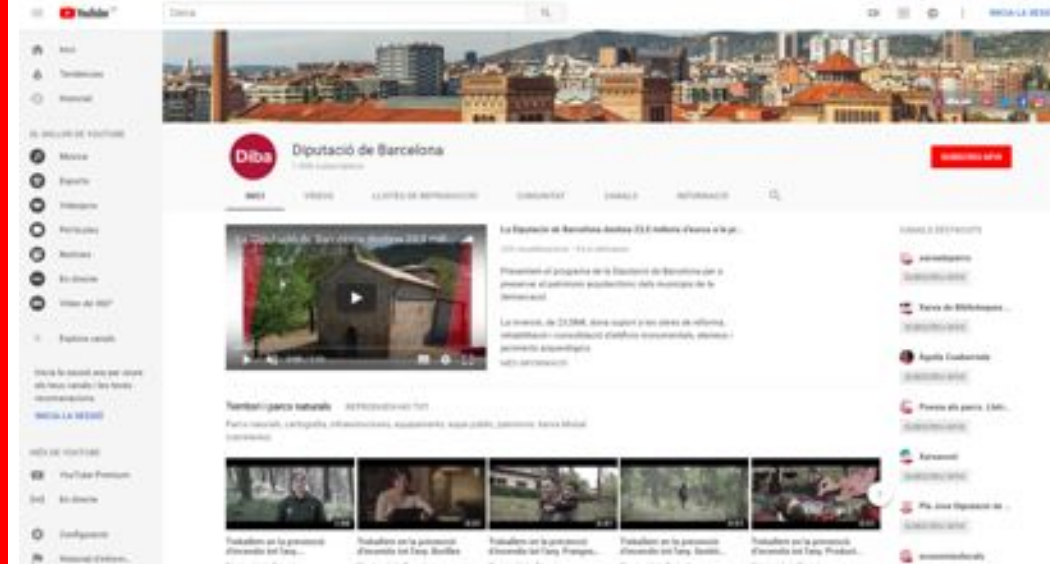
YouTube

Cerca

INICIA LA SESSIÓ

Inici

Tendències

Historial

EL MILLOR DE YOUTUBE

Música

Esports

Videojocs

Pel·lícules

Notícies

En directe

Vídeo de 360°

Explora canals

Inicia la sessió ara per veure els teus canals i les teves recomanacions.

INICIA LA SESSIÓ

MÉS DE YOUTUBE

YouTube Premium

En directe

Configuració

Historial d'infor...

Diba

Diputació de Barcelona

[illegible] subscriptors

SUBSCRIU-M'HI

INICI

VÍDEOS

LLISTES DE REPRODUCCIÓ

COMUNITAT

CANALS

INFORMACIÓ

La Diputació de Barcelona destina 23,5 milions d'euros a la pr...

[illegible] visualitzacions · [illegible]

Presentem el programa de la Diputació de Barcelona per a preservar el patrimoni arquitectònic dels municipis de la demarcació.

La inversió, de 23,5M€, dona suport a les obres de reforma, rehabilitació i consolidació d'edificis monumentals, elements i jaciments arqueològics.

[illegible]

Territori i parcs naturals

REPRODUEIX-HO TOT

Parcs naturals, cartografia, infraestructures, equipaments, espai públic, patrimoni, Xarxa Mobal, carreteres.

Treballem en la prevenció d'incendis (el Tany, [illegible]

Treballem en la prevenció d'incendis (el Tany, Bonilles

Treballem en la prevenció d'incendis (el Tany, Frangue...

Treballem en la prevenció d'incendis (el Tany, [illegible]

Treballem en la prevenció d'incendis (el Tany, Product...

CANALS DESTACATS

xarxadeparcs

SUBSCRIU-M'HI

Xarxa de Biblioteques...

SUBSCRIU-M'HI

Àgata Cuadernera

SUBSCRIU-M'HI

Fomenta als parcs. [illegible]

SUBSCRIU-M'HI

Xarxanet

SUBSCRIU-M'HI

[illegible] Diputació de ...

SUBSCRIU-M'HI

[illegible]